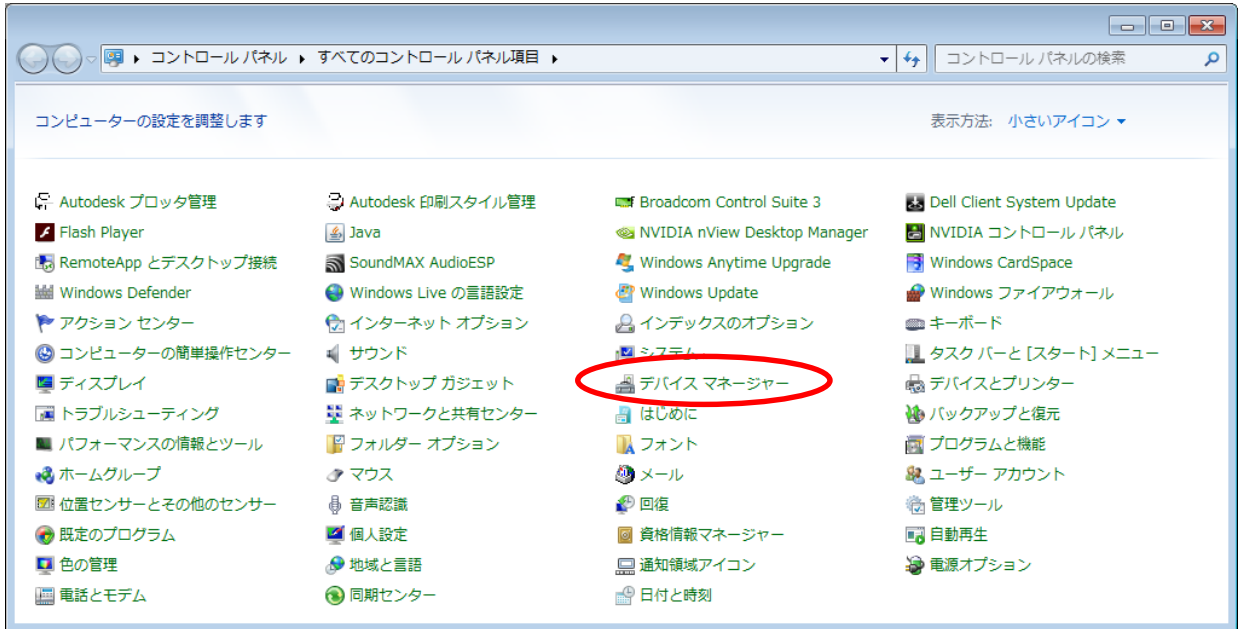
コントロール パネル ▸ すべてのコントロール パネル項目 ▸

コントロール パネルの検索

コンピューターの設定を調整します

表示方法: 小さいアイコン ▾

Autodesk プロッタ管理
Flash Player
RemoteApp とデスクトップ接続
Windows Defender
アクション センター
コンピューターの簡単操作センター
ディスプレイ
トラブルシューティング
パフォーマンスの情報とツール
ホームグループ
位置センサーとその他のセンサー
既定のプログラム
色の管理
電話とモデム

Autodesk 印刷スタイル管理
Java
SoundMAX AudioESP
Windows Live の言語設定
インターネット オプション
サウンド
デスクトップ ガジェット
ネットワークと共有センター
フォルダー オプション
マウス
音声認識
個人設定
地域と言語
同期センター

Broadcom Control Suite 3
NVIDIA nView Desktop Manager
Windows Anytime Upgrade
Windows Update
インデックスのオプション
システム
デバイス マネージャー
はじめに
フォント
メール
回復
資格情報マネージャー
通知領域アイコン
日付と時刻

Dell Client System Update
NVIDIA コントロール パネル
Windows CardSpace
Windows ファイアウォール
キーボード
タスク バーと [スタート] メニュー
デバイスとプリンター
バックアップと復元
プログラムと機能
ユーザー アカウント
管理ツール
自動再生
電源オプション